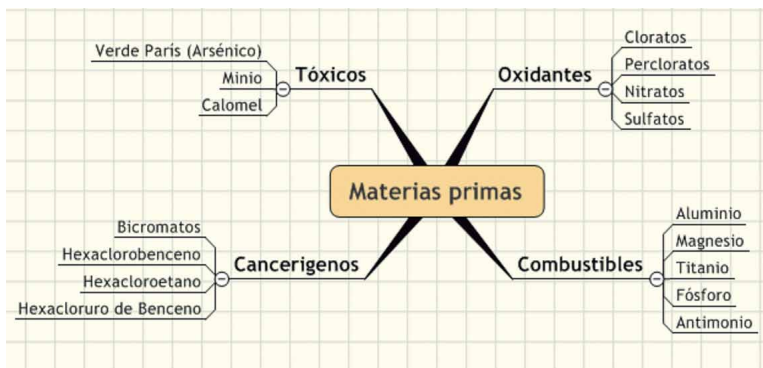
Materias primas

Tóxicos
Verde París (Arsénico)
Minio
Calomel

Oxidantes
Cloratos
Percloratos
Nitratos
Sulfatos

Cancerigenos
Bicromatos
Hexaclorobenceno
Hexacloroetano
Hexacloruro de Benceno

Combustibles
Aluminio
Magnesio
Titanio
Fósforo
Antimonio